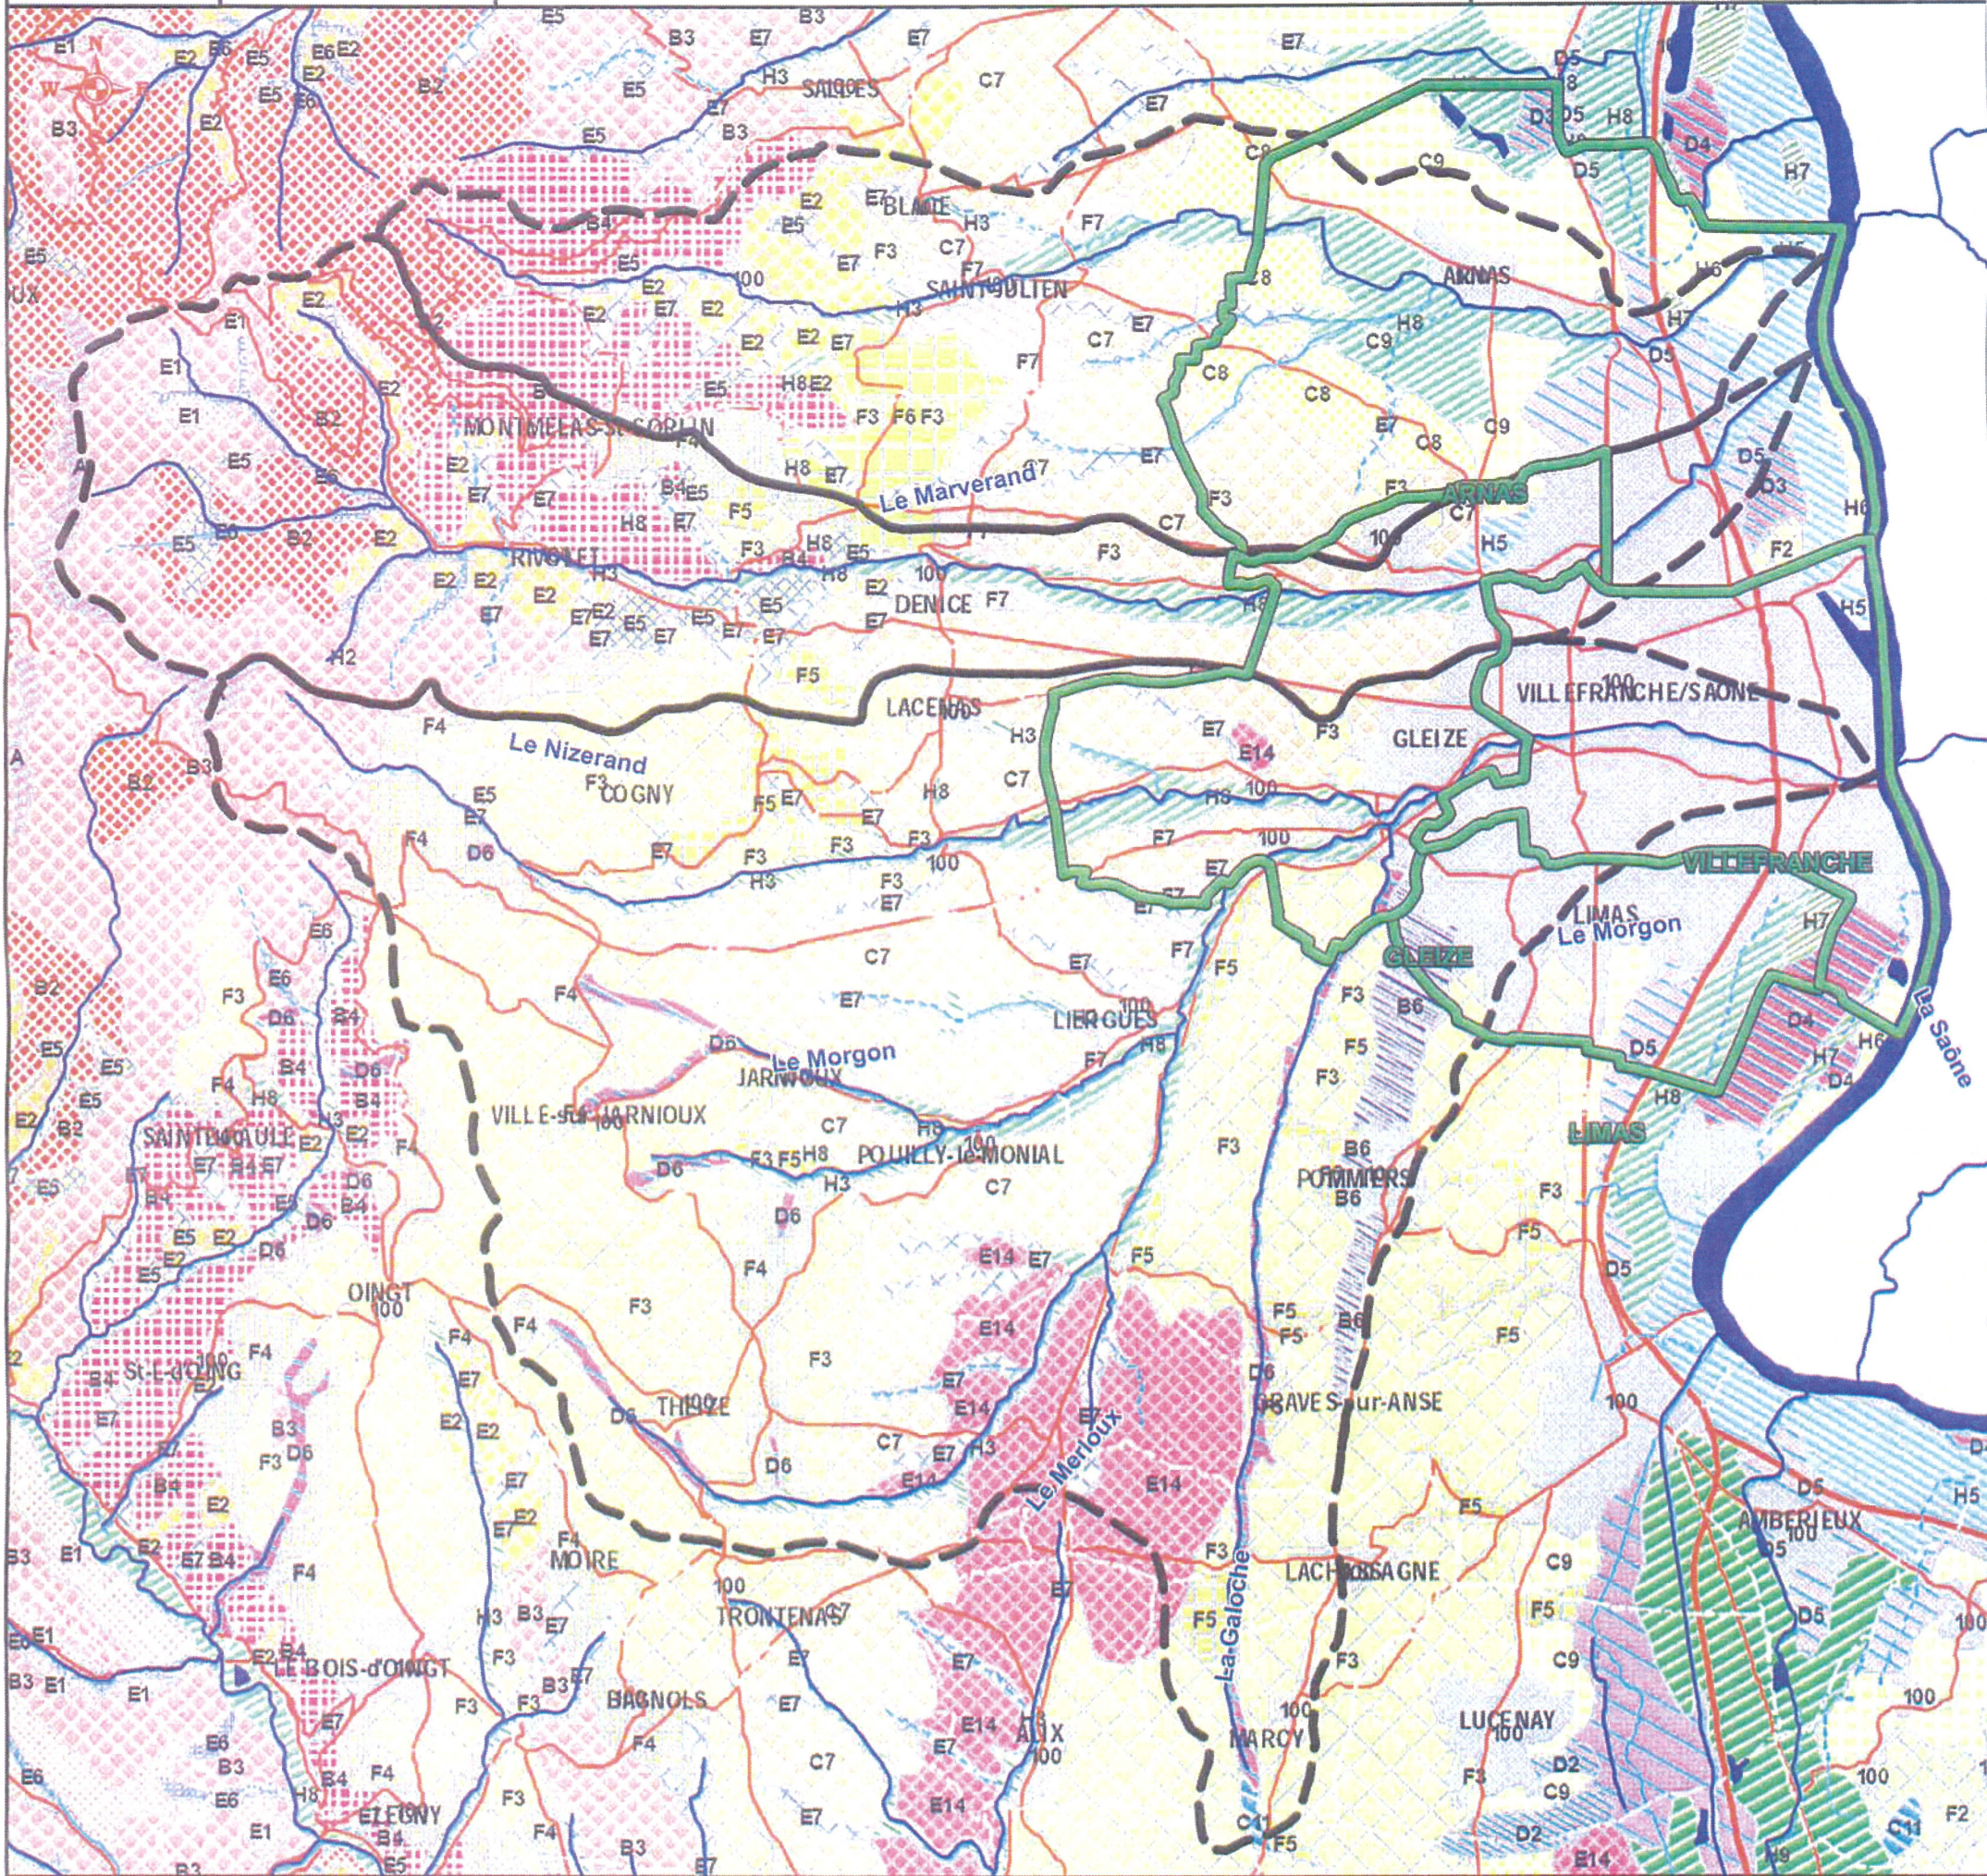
N
W E
SALLES
BLACE
SAINT-JULIEN
ARNAS
MONTMELAS-ST-SORLIN
Le Marverand
ARNAS
RIVOLET
DENICE
LACENAS
VILLEFRANCHE/SAONE
GLEIZE
Le Nizerand
COGNY
VILLEFRANCHE
LIMAS
Le Morgon
GLEIZE
LIERGUES
Le Morgon
JARNIOUX
VILLE-sur-JARNIOUX
POUILLY-le-MONIAL
SAINT-LAURENT
LIMAS
POMMIERS
OINGT
ST-LOUP
THEIZE
GRAVES-sur-ANSE
Le Merloux
La Galoche
MOIRE
TRONTENAS
LACHASSAGNE
AMBERIEUX
LE BOIS-d'OINGT
BAGNOLS
ALIX
MARCY
LUCENAY
LEGNY
La Saône